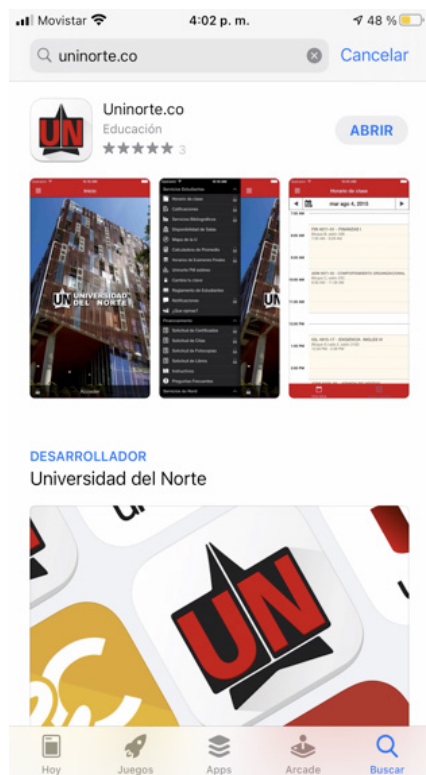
Movistar 4:02 p. m. 48 %

uninorte.co

Cancelar

UN

Uninorte.co

Educación

★★★★★ 3

ABRIR

Inicio

UN UNIVERSIDAD DEL NORTE

Servicios Estudiantes

Horario de clase

Calificaciones

Servicios Bibliotecarios

Disponibilidad de Salas

Mapa de la U

Calculadora de Promedio

Horarios de Exámenes Finales

Uninorte FM estéreo

Cambia tu clave

Reglamento de Estudiantes

Notificaciones

¿Qué opinas?

Solicitud de Certificados

Solicitud de Citas

Solicitud de Fotocopias

Solicitud de Libros

Instructivos

Preguntas Frecuentes

Horario de clase

mar ago 4, 2015

DESARROLLADOR

Universidad del Norte

UN

Hoy

Juegos

Apps

Arcade

Buscar